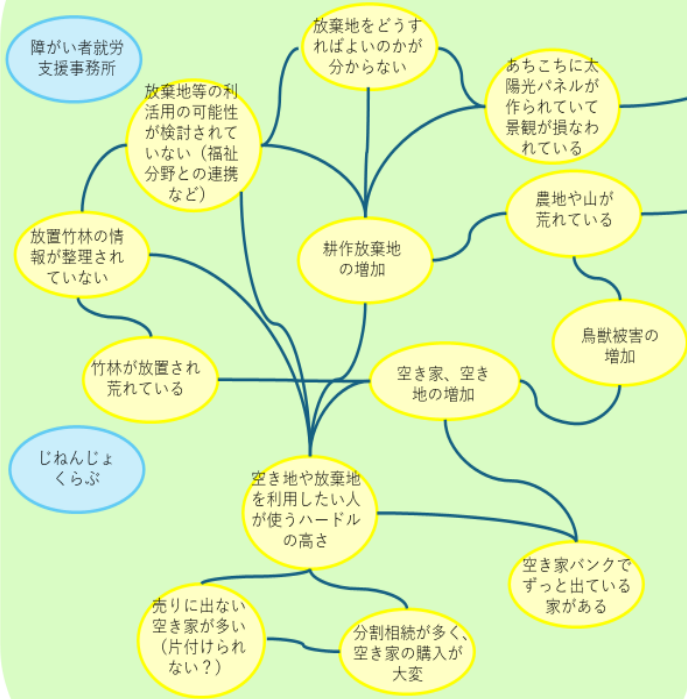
障がい者就労支援事務所

放棄地をどうすればよいのかが分からない

あちこちに太陽光パネルが作られていて景観が損なわれている

放棄地等の利活用の可能性が検討されていない（福祉分野との連携など）

農地や山が荒れている

放置竹林の情報が整理されていない

耕作放棄地の増加

鳥獣被害の増加

竹林が放置され荒れている

空き家、空き地の増加

じねんじょくらぶ

空き地や放棄地を利用したい人が使うハードルの高さ

空き家バンクでずっと出ている家がある

売りに出ない空き家が多い（片付けられない？）

分割相続が多く、空き家の購入が大変